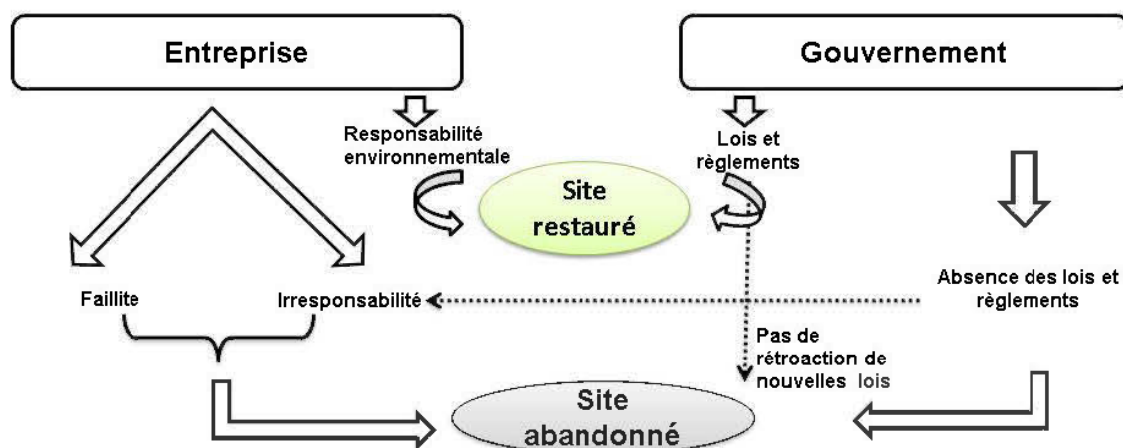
Entreprise

Gouvernement

Responsabilité environnementale

Lois et règlements

Site restauré

Faillite

Irresponsabilité

Absence des lois et règlements

Pas de rétroaction de nouvelles lois

Site abandonné